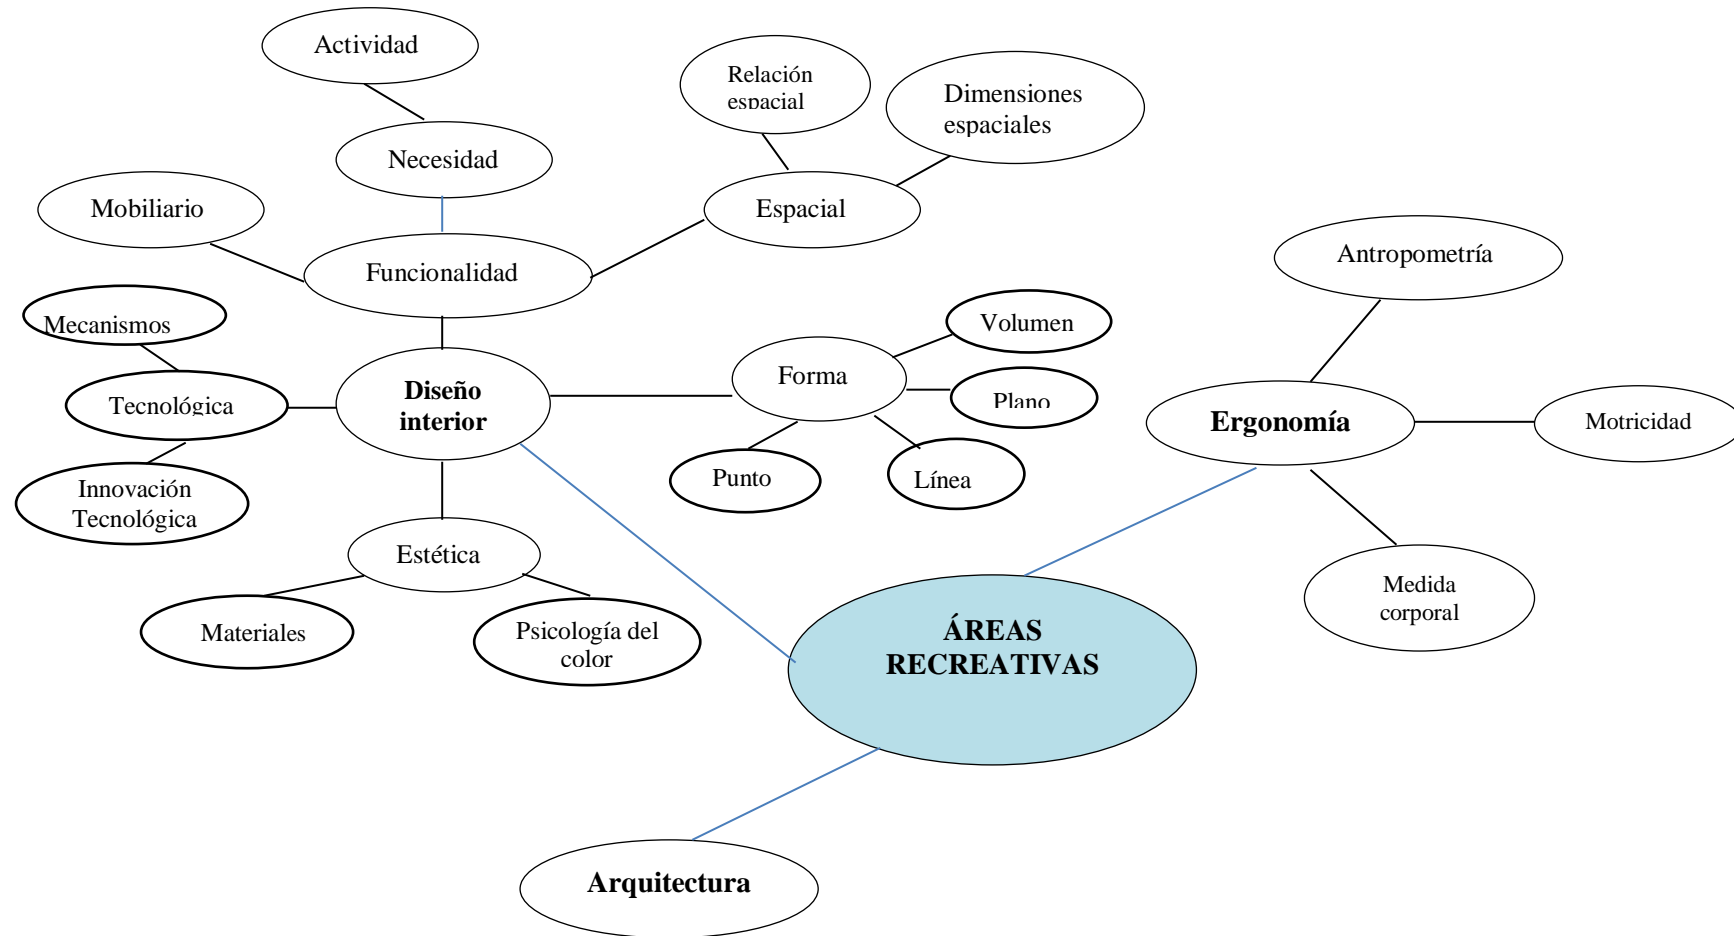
Actividad

Necesidad

Mobiliario

Funcionalidad

Relación espacial

Dimensiones espaciales

Espacial

Mecanismos

Tecnológica

Innovación Tecnológica

Diseño interior

Forma

Volumen

Plano

Punto

Línea

Estética

Materiales

Psicología del color

Antropometría

Ergonomía

Motricidad

Medida corporal

ÁREAS RECREATIVAS

Arquitectura